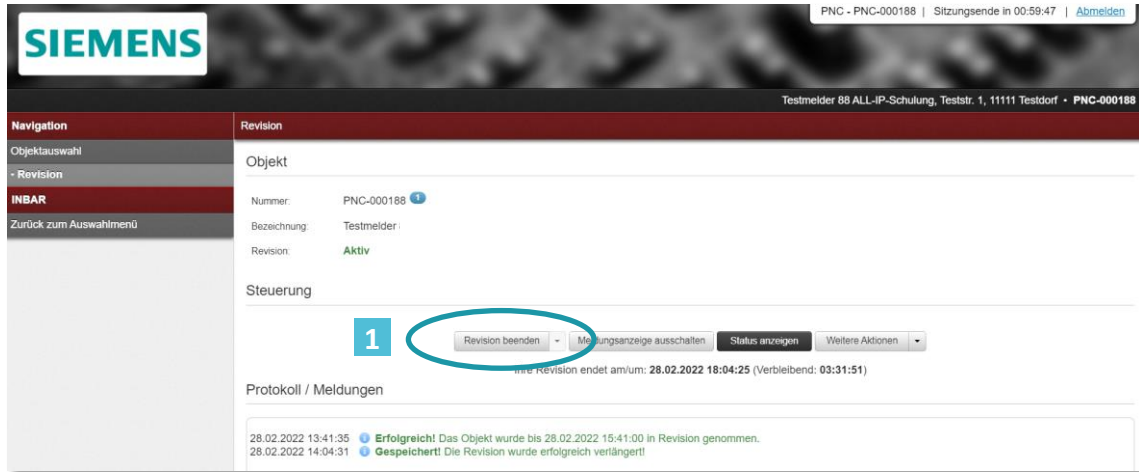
SIEMENS

PNC - PNC-000188 | Sitzungsende in 00:59:47 | Abmelden

Testmelder 88 ALL-IP-Schulung, Teststr. 1, 11111 Testdorf • PNC-000188

Navigation
Objektauswahl
• Revision
INBAR
Zurück zum Auswahlmenü

Revision

Objekt

Nummer: PNC-000188 1
Bezeichnung: Testmelder
Revision: Aktiv

Steuerung

1

Revision beenden ▾ Meldungsanzeige ausschalten Status anzeigen Weitere Aktionen ▾

Ihre Revision endet am/um: 28.02.2022 18:04:25 (Verbleibend: 03:31:51)

Protokoll / Meldungen

28.02.2022 13:41:35 Erfolgreich! Das Objekt wurde bis 28.02.2022 15:41:00 in Revision genommen.
28.02.2022 14:04:31 Gespeichert! Die Revision wurde erfolgreich verlängert!